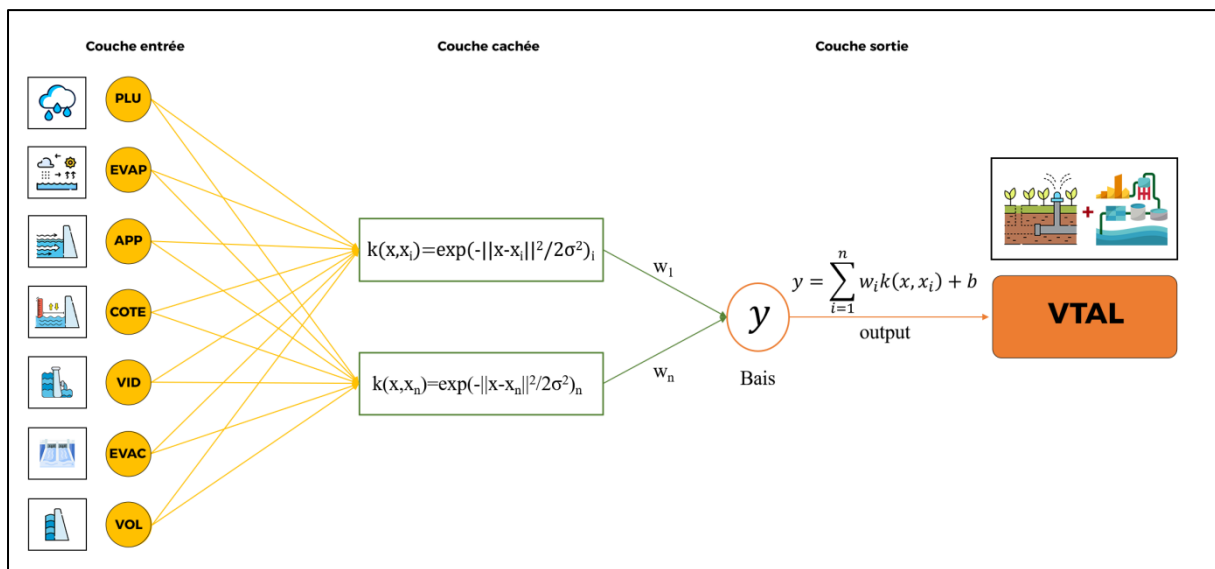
Couche entrée

Couche cachée

Couche sortie

PLU

EVAP

APP

COTE

VID

EVAC

VOL

$k(x,x_i)=\exp(-||x-x_i||^2/2\sigma^2)_i$

$k(x,x_n)=\exp(-||x-x_n||^2/2\sigma^2)_n$

$w_1$

$w_n$

$y$

Bais

$y = \sum_{i=1}^{n} w_i k(x, x_i) + b$

output

VTAL